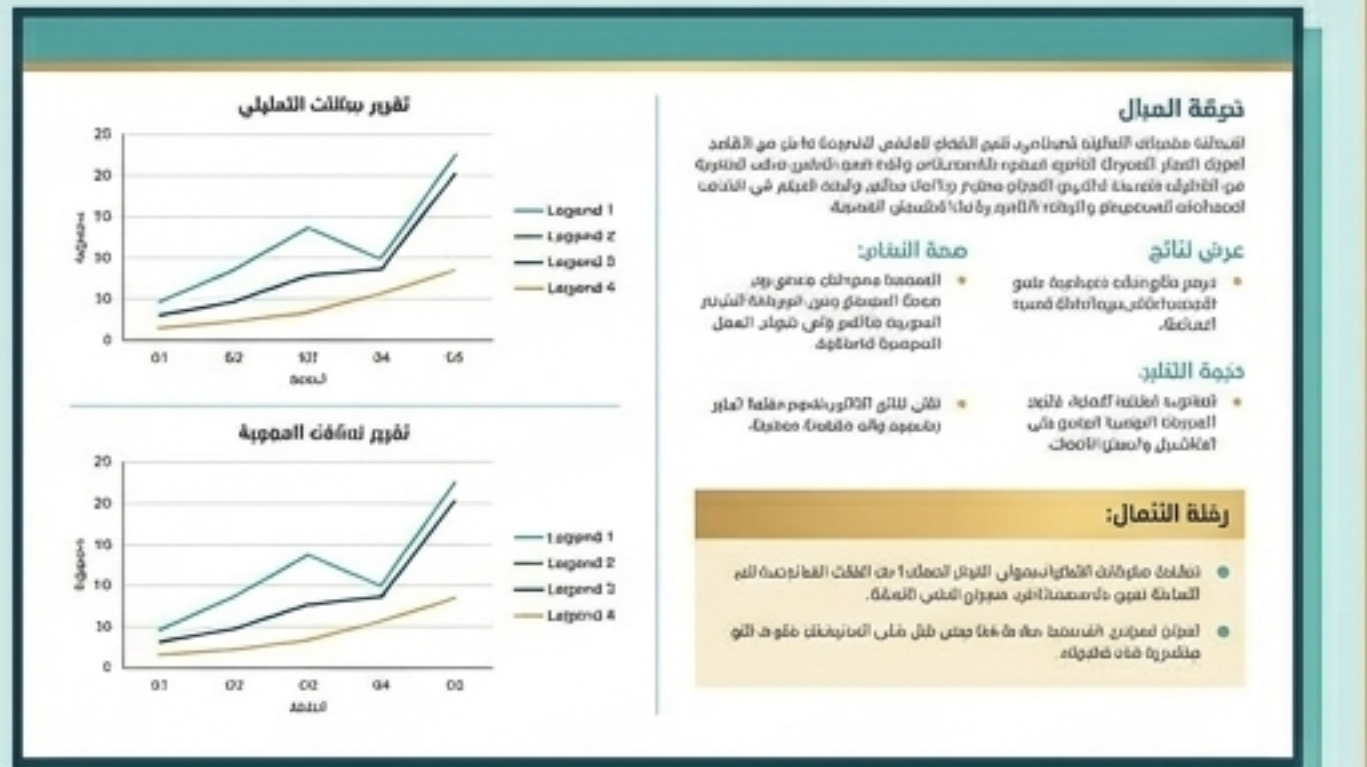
نجمة المبال

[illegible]

عرض لنائج

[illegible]

صحة النشام:

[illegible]

حنجة التقلير:

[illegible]

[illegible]

رفلة التنمال:

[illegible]

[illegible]

تقرير بيالنت التحليلي

| 20 |
| 20 |
| 10 |
| 30 |
| 10 |
| 0 |

Q1 Q2 Q3 Q4 Q5

Legend 1
Legend 2
Legend 3
Legend 4

تقرير تدافقات المموية

20
20
10
10
10
0

Q1 Q2 Q3 Q4 Q5

Legend 1
Legend 2
Legend 3
Legend 4